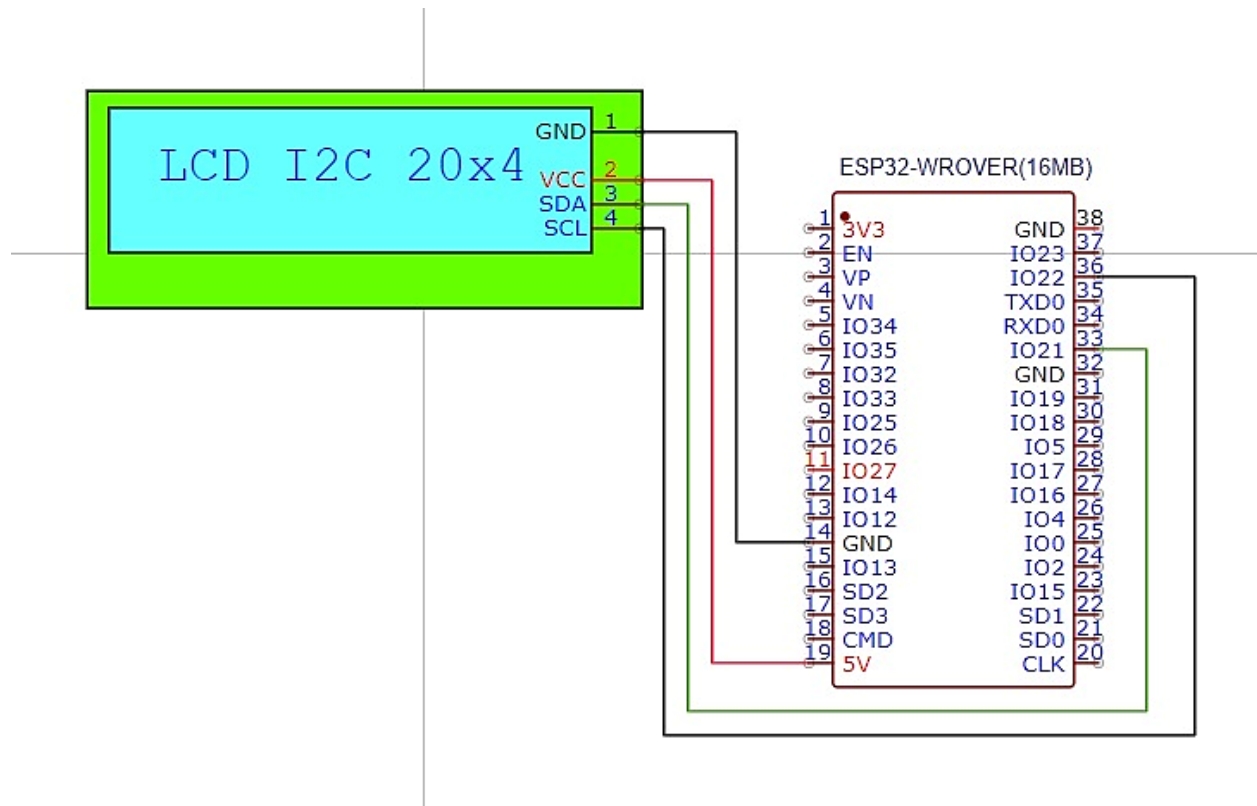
LCD I2C 20x4

GND 1
VCC 2
SDA 3
SCL 4

ESP32-WROVER(16MB)

1 3V3
2 EN
3 VP
4 VN
5 IO34
6 IO35
7 IO32
8 IO33
9 IO25
10 IO26
11 IO27
12 IO14
13 IO12
14 GND
15 IO13
16 SD2
17 SD3
18 CMD
19 5V

GND 38
IO23 37
IO22 36
TXD0 35
RXD0 34
IO21 33
GND 32
IO19 31
IO18 30
IO5 29
IO17 28
IO16 27
IO4 26
IO0 25
IO2 24
IO15 23
SD1 22
SD0 21
CLK 20